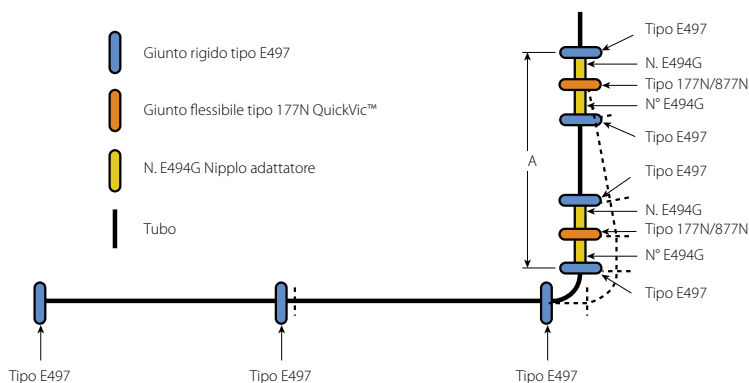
Giunto rigido tipo E497

Giunto flessibile tipo 177N QuickVic™

N. E494G Nipplo adattatore

Tubo

Tipo E497
N. E494G
Tipo 177N/877N
N° E494G
Tipo E497
A
Tipo E497
N. E494G
Tipo 177N/877N
N° E494G
Tipo E497

Tipo E497
Tipo E497
Tipo E497